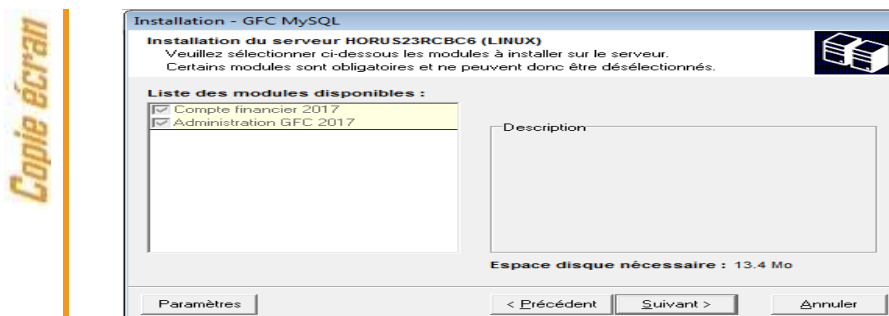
Copie écran

Installation - GFC MySQL

Installation du serveur HORUS23RCBC6 (LINUX)
Veuillez sélectionner ci-dessous les modules à installer sur le serveur.
Certains modules sont obligatoires et ne peuvent donc être désélectionnés.

Liste des modules disponibles :
Compte financier 2017
Administration GFC 2017

Description

Espace disque nécessaire : 13.4 Mo

Paramètres
< Précédent
Suivant >
Annuler